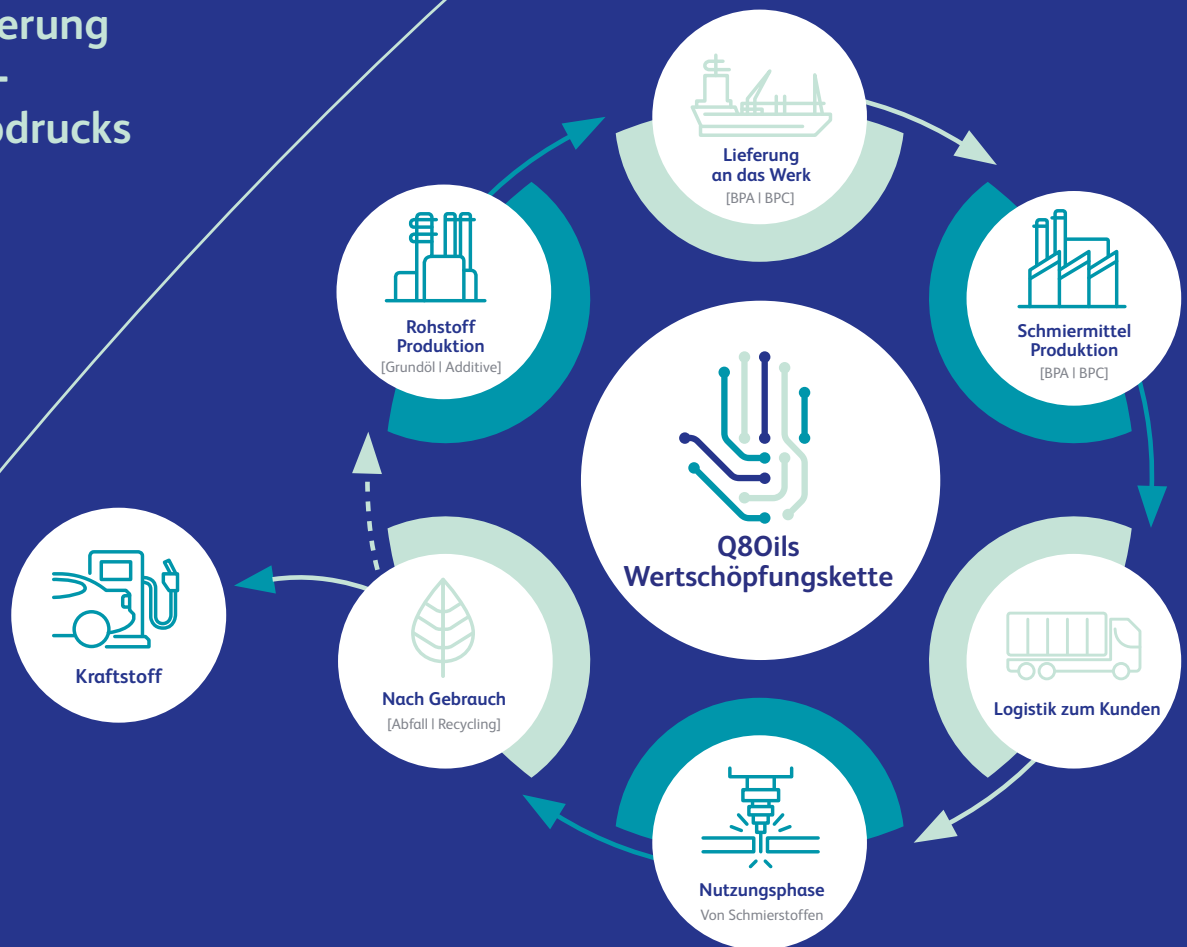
erung
-
odrucks

Lieferung an das Werk
[BPA | BPC]

Schmiermittel Produktion
[BPA | BPC]

Logistik zum Kunden

Nutzungsphase
Von Schmierstoffen

Nach Gebrauch
[Abfall | Recycling]

Rohstoff Produktion
[Grundöl | Additive]

Kraftstoff

Q8Oils
Wertschöpfungskette